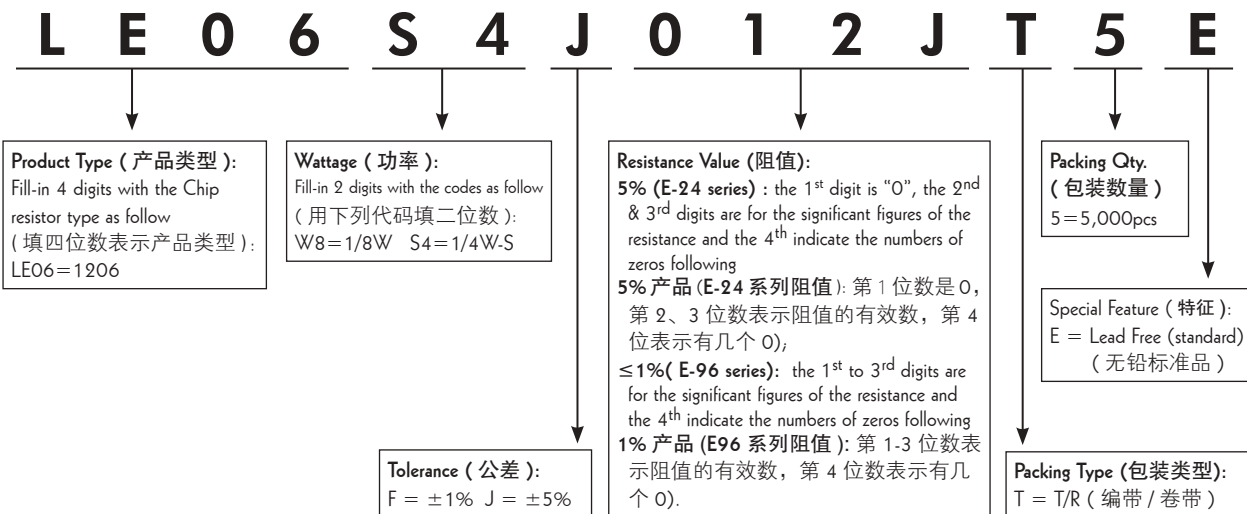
L E 0 6 S 4 J 0 1 2 J T 5 E

Product Type ( 产品类型 ):
Fill-in 4 digits with the Chip resistor type as follow
( 填四位数表示产品类型 ):
LE06=1206

Wattage ( 功率 ):
Fill-in 2 digits with the codes as follow
( 用下列代码填二位数 ):
W8=1/8W S4=1/4W-S

Tolerance ( 公差 ):
F = ±1% J = ±5%

Resistance Value (阻值):
5% (E-24 series) : the 1$^{st}$ digit is "0", the 2$^{nd}$ & 3$^{rd}$ digits are for the significant figures of the resistance and the 4$^{th}$ indicate the numbers of zeros following
5% 产品 (E-24 系列阻值): 第 1 位数是 0，第 2、3 位数表示阻值的有效数，第 4 位表示有几个 0);
≤1%( E-96 series): the 1$^{st}$ to 3$^{rd}$ digits are for the significant figures of the resistance and the 4$^{th}$ indicate the numbers of zeros following
1% 产品 (E96 系列阻值 ): 第 1-3 位数表示阻值的有效数，第 4 位数表示有几个 0).

Packing Type (包装类型):
T = T/R ( 编带 / 卷带 )

Packing Qty.
( 包装数量 )
5=5,000pcs

Special Feature ( 特征 ):
E = Lead Free (standard)
( 无铅标准品 )